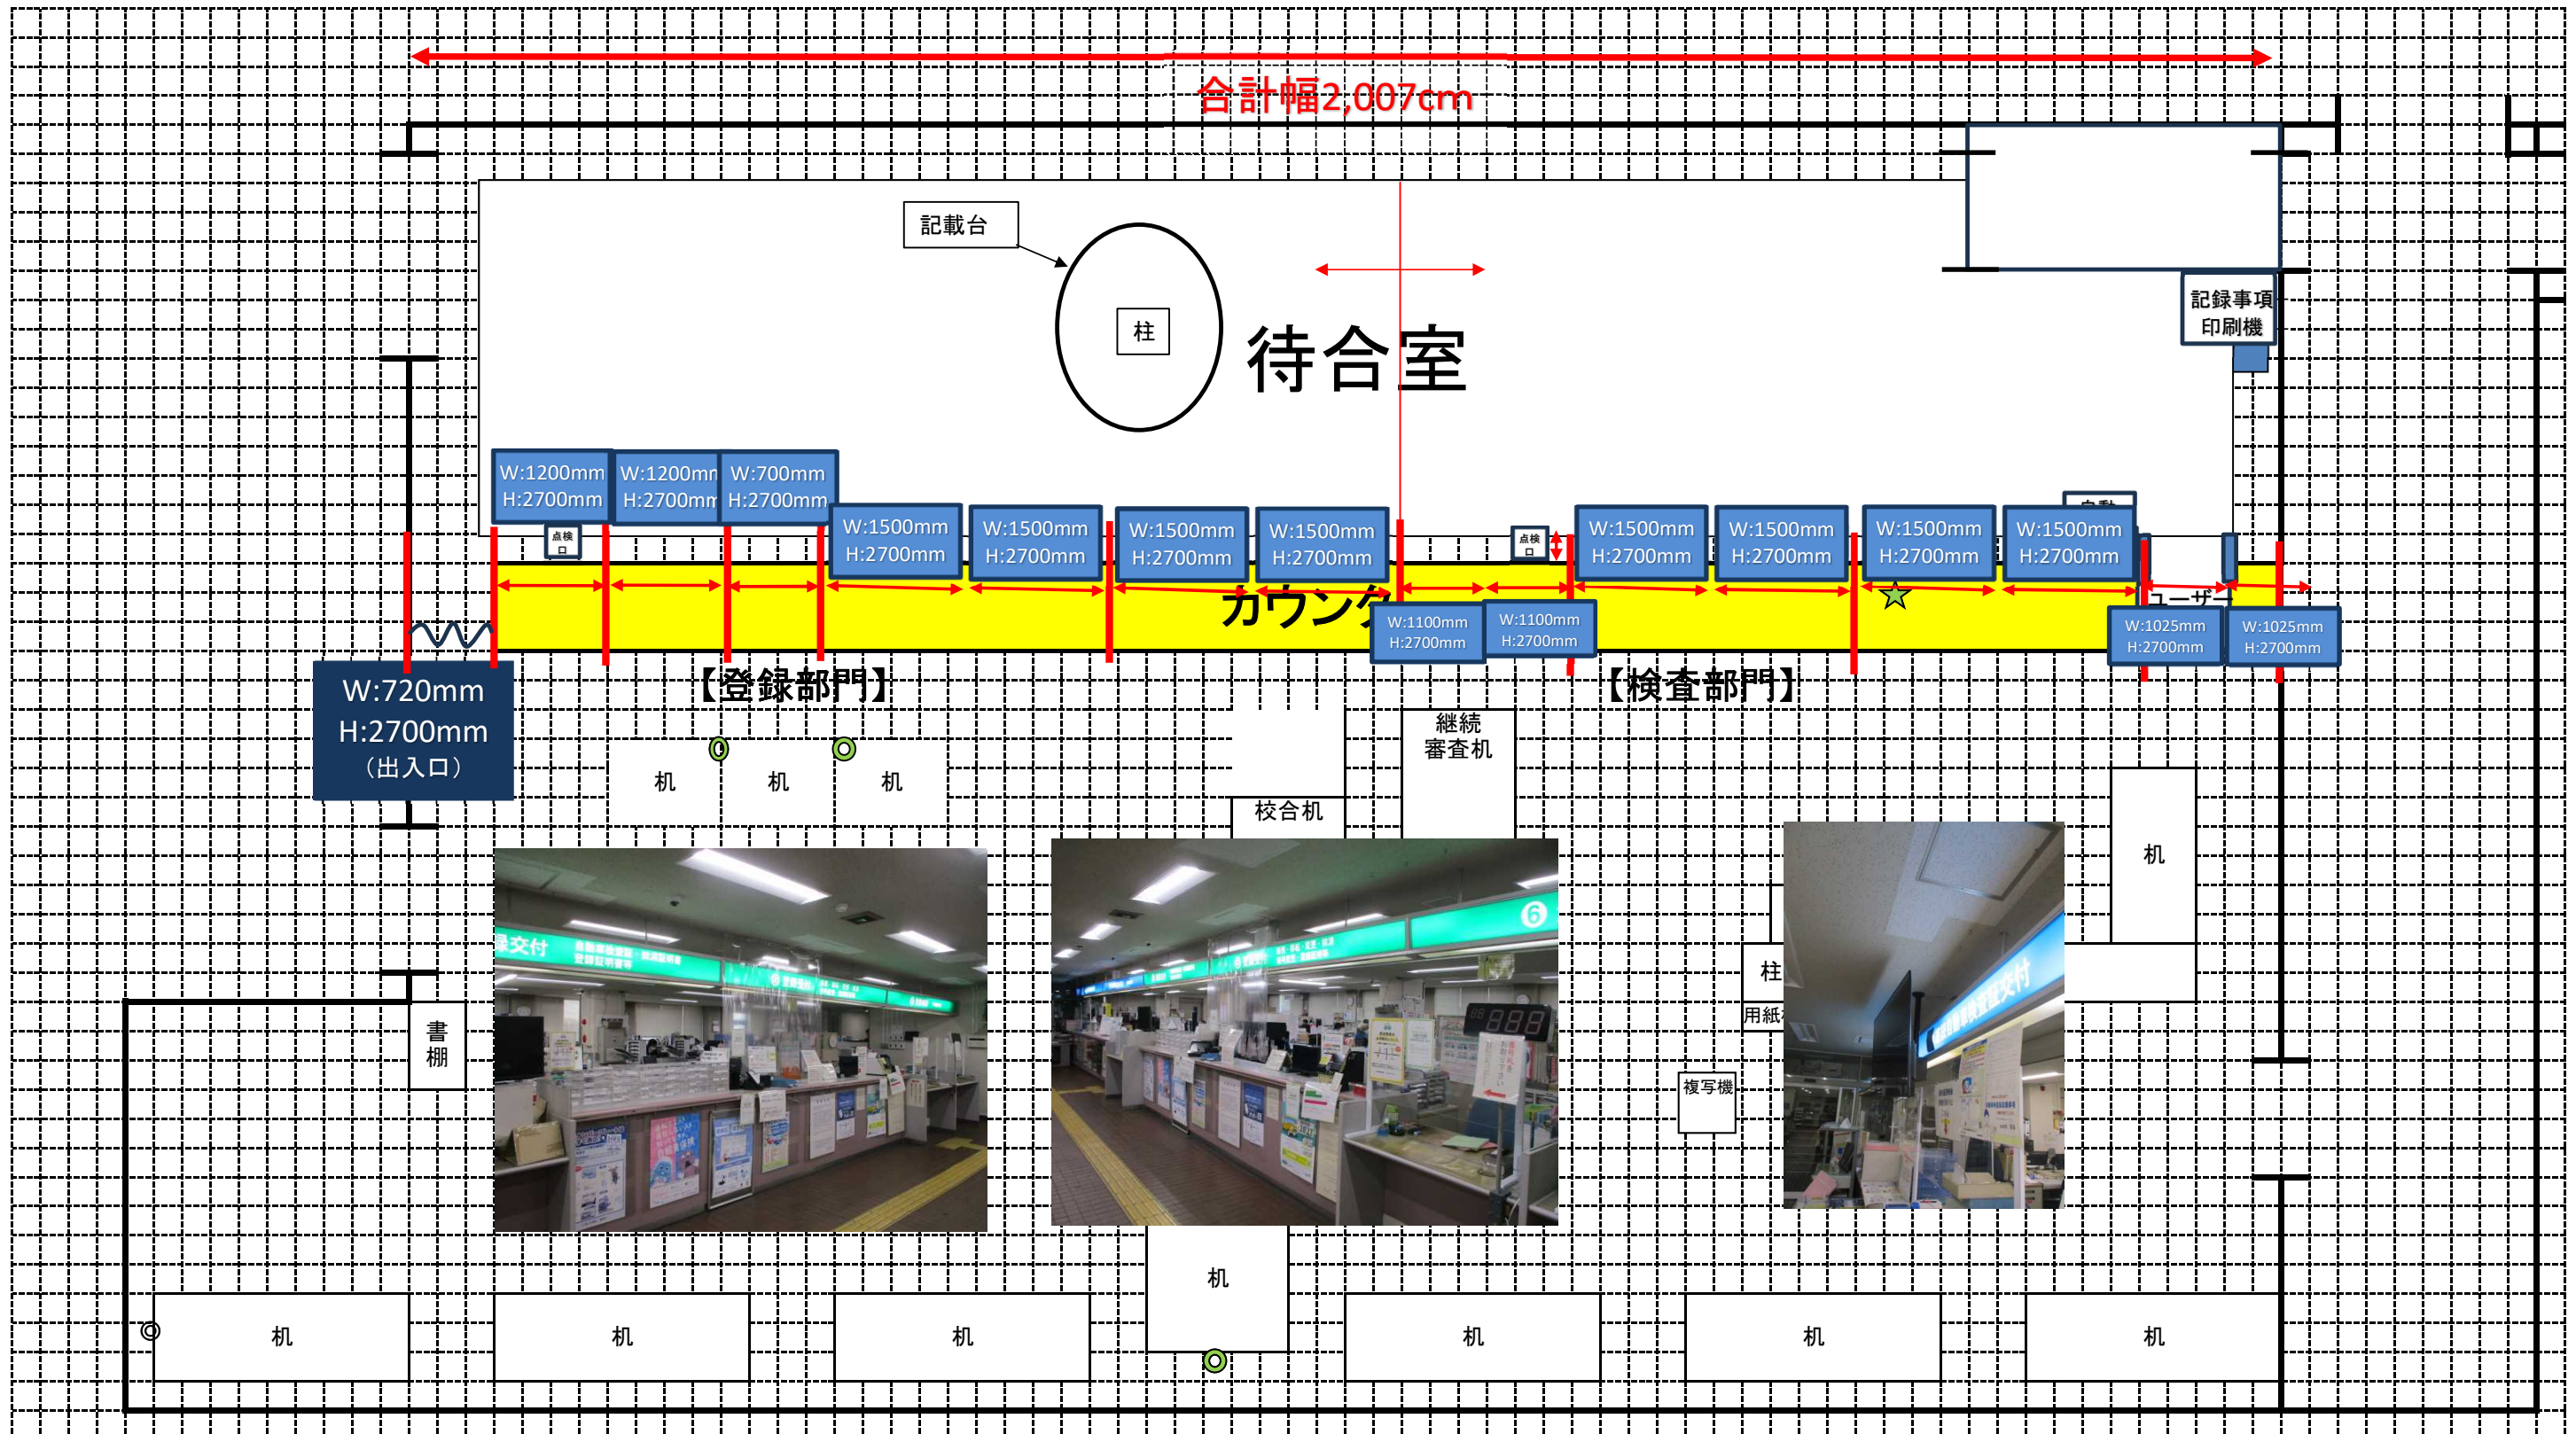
合計幅2,007cm

記載台

柱

待合室

記録事項
印刷機

W:1200mm
H:2700mm

W:1200mm
H:2700mm

W:700mm
H:2700mm

点検口

W:1500mm
H:2700mm

W:1500mm
H:2700mm

W:1500mm
H:2700mm

W:1500mm
H:2700mm

点検口

W:1500mm
H:2700mm

W:1500mm
H:2700mm

W:1500mm
H:2700mm

W:1500mm
H:2700mm

カウンタ

W:1100mm
H:2700mm

W:1100mm
H:2700mm

ユーザ

W:1025mm
H:2700mm

W:1025mm
H:2700mm

W:720mm
H:2700mm
（出入口）

【登録部門】

【検査部門】

机　机　机

校合机

継続
審査机

机

柱

用紙

複写機

書棚

机

机　机　机　机　机　机